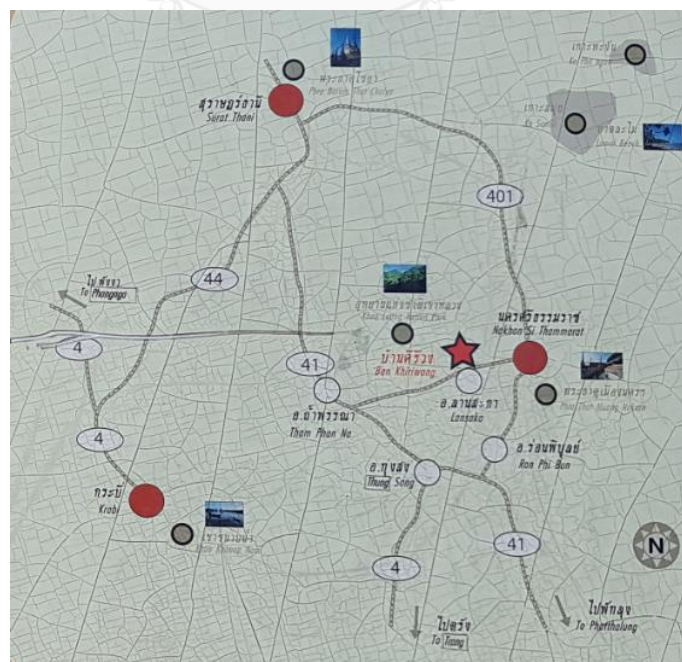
สุราษฎร์ธานี
Surat Thani

พระธาตุไชยา
Phra Borom That Chaiya

เกาะพะงัน
Ko Pha Ngan

เกาะสมุย
Ko Samui

หาดขนอม
Khanom Beach

401

44

ไปพังงา
To Phangnga

อุทยานแห่งชาติเขาหลวง
Khao Luang National Park

นครศรีธรรมราช
Nakhon Si Thammarat

4

41

บ้านคีรีวง
Ban Khiriwong

อ.ลานสกา
Lansaka

พระธาตุเมืองนคร
Phra That Muang Nakhon

อ.ถ้ำพรรณรา
Tham Phan Na

4

อ.ร่อนพิบูลย์
Ron Phi Bun

อ.ทุ่งสง
Thung Song

กระบี่
Krabi

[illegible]

41

4

N

ไปตรัง
To Trang

ไปพัทลุง
To Phatthalung